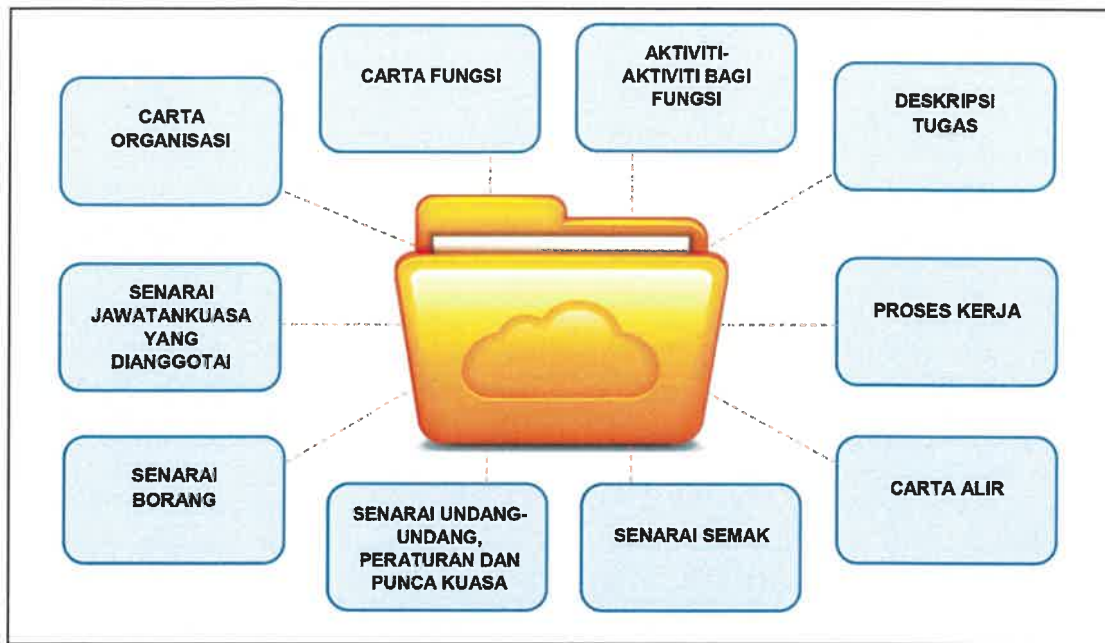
CARTA ORGANISASI

CARTA FUNGSI

AKTIVITI-AKTIVITI BAGI FUNGSI

DESKRIPSI TUGAS

SENARAI JAWATANKUASA YANG DIANGGOTAI

PROSES KERJA

SENARAI BORANG

SENARAI UNDANG-UNDANG, PERATURAN DAN PUNCA KUASA

SENARAI SEMAK

CARTA ALIR